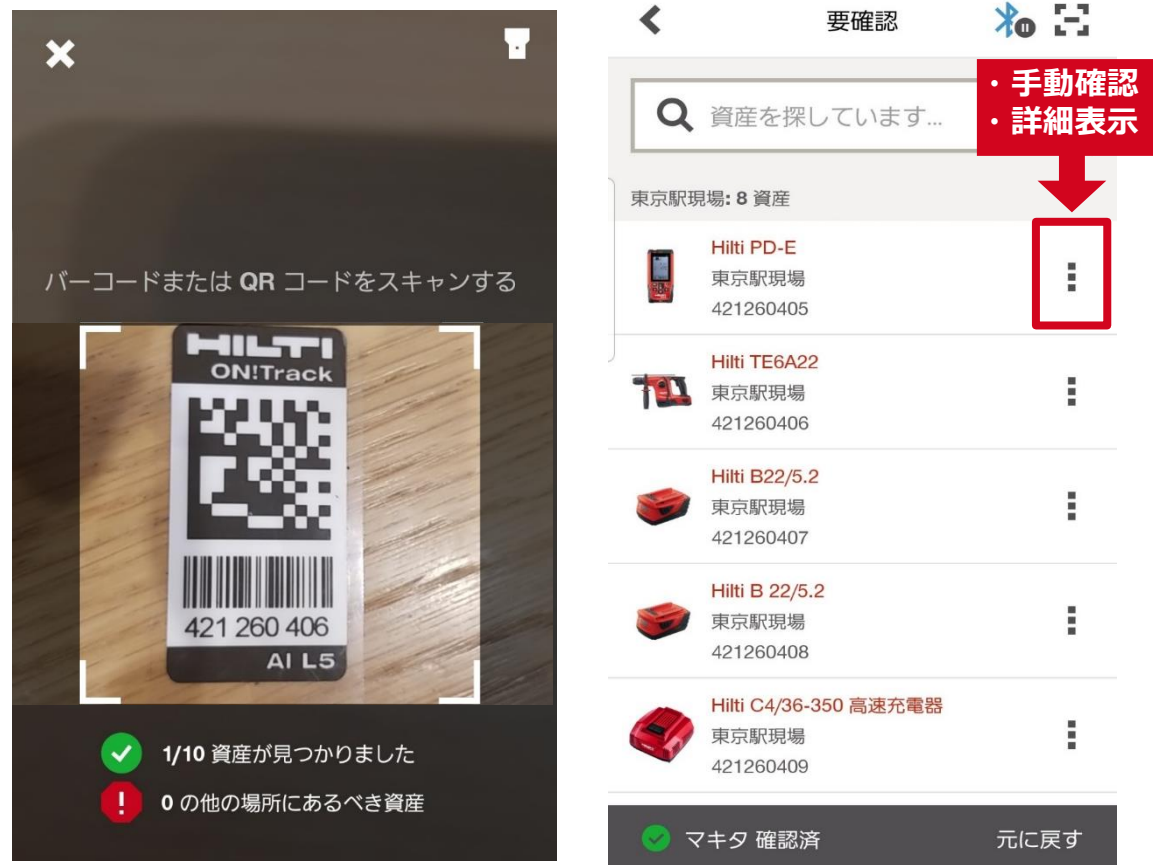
バーコードまたは QR コードをスキャンする

HILTI
ON!Track
421 260 406
AI L5

1/10 資産が見つかりました
0 の他の場所にあるべき資産

要確認

・手動確認
・詳細表示

資産を探しています...

東京駅現場: 8 資産

Hilti PD-E
東京駅現場
421260405

Hilti TE6A22
東京駅現場
421260406

Hilti B22/5.2
東京駅現場
421260407

Hilti B 22/5.2
東京駅現場
421260408

Hilti C4/36-350 高速充電器
東京駅現場
421260409

マキタ 確認済
元に戻す